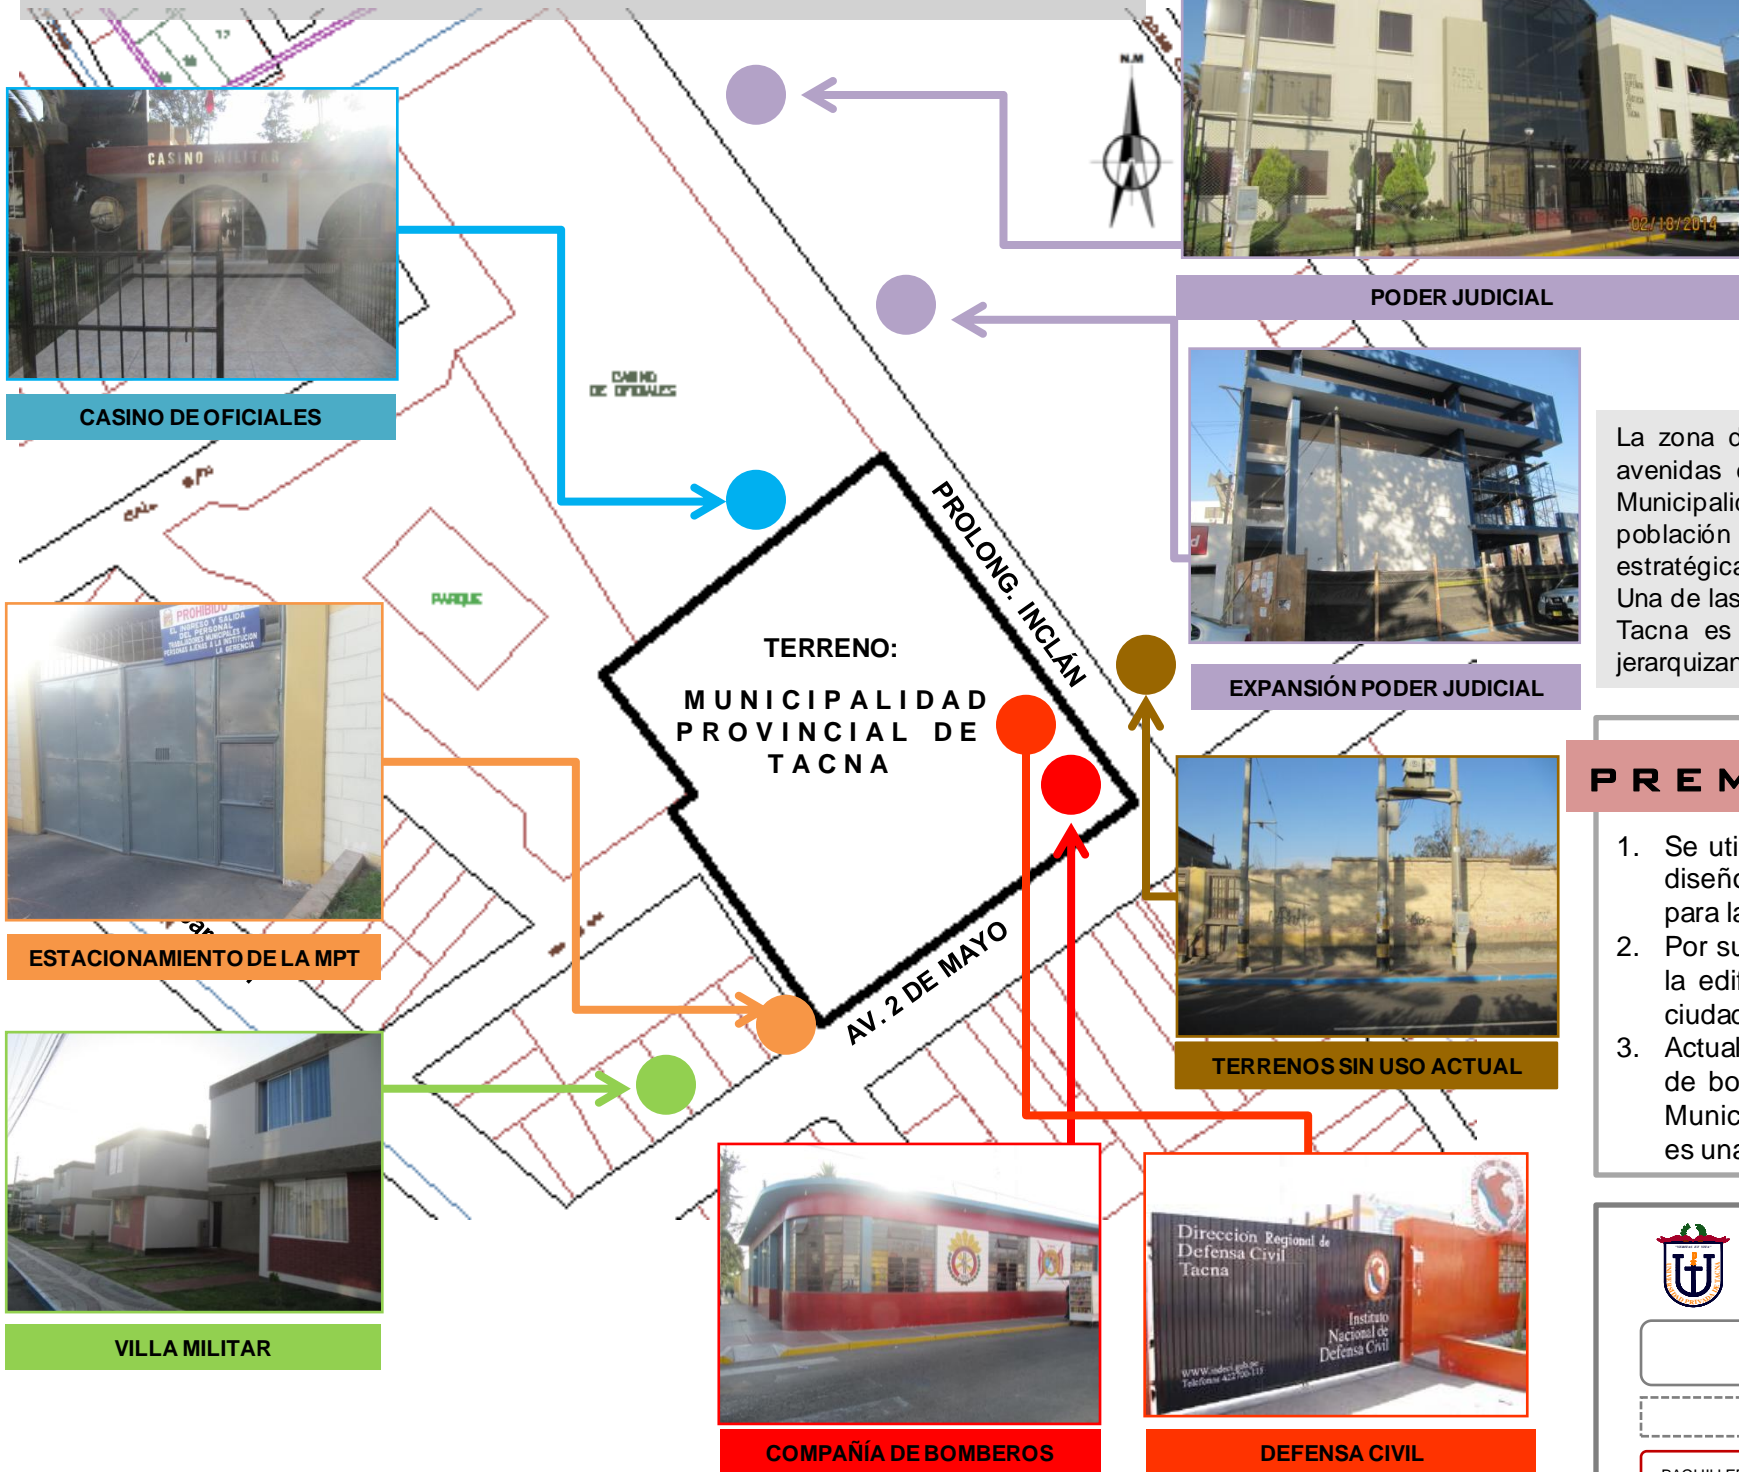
CASINO MILITAR

CASINO DE OFICIALES

CASINO DE OFICIALES

PARQUE

PROHIBIDO EL INGRESO Y SALIDA DEL PERSONAL TRABAJADORES MUNICIPALES Y PERSONAS AJENAS A LA INSTITUCION LA GERENCIA

ESTACIONAMIENTO DE LA MPT

VILLA MILITAR

N.M

PODER JUDICIAL

EXPANSIÓN PODER JUDICIAL

TERRENO:

MUNICIPALIDAD PROVINCIAL DE TACNA

PROLONG. INCLÁN

AV. 2 DE MAYO

TERRENOS SIN USO ACTUAL

COMPAÑÍA DE BOMBEROS

Direccion Regional de Defensa Civil Tacna

Instituto Nacional de Defensa Civil

DEFENSA CIVIL

02/18/2014

La zona c avenidas Municipali población estratégica Una de las Tacna es jerarquizar

PREM

1. Se uti diseño para la
2. Por su la edif ciudad
3. Actual de bo Munic es una